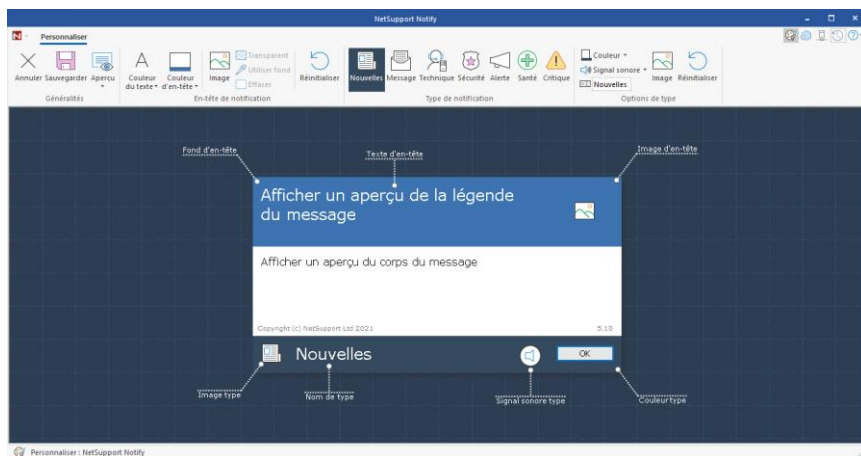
NetSupport Notify

Personnaliser

Annuler Sauvegarder Aperçu
Généralités

Couleur du texte Couleur d'en-tête Image Transparent Utiliser fond Effacer Réinitialiser
En-tête de notification

Nouvelles Message Technique Sécurité Alerte Santé Critique
Type de notification

Couleur Signal sonore Nouvelles Image Réinitialiser
Options de type

Fond d'en-tête
Texte d'en-tête
Image d'en-tête

Afficher un aperçu de la légende du message

Afficher un aperçu du corps du message

Copyright (c) NetSupport Ltd 2021
5.10

Nouvelles
OK

Image type
Nom de type
Signal sonore type
Couleur type

Personnaliser : NetSupport Notify